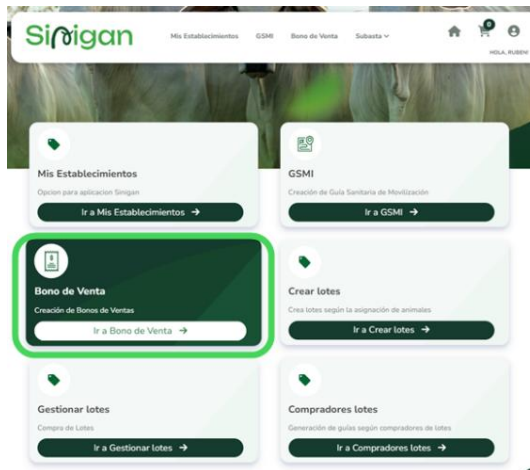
Sinigan

Mis Establecimientos GSMI Bono de Venta Subasta

0

HOLA, RUBEN!

Mis Establecimientos
Opcion para aplicacion Sinigan
Ir a Mis Establecimientos →

GSMI
Creación de Guía Sanitaria de Movilización
Ir a GSMI →

Bono de Venta
Creación de Bonos de Ventas
Ir a Bono de Venta →

Crear lotes
Crea lotes según la asignación de animales
Ir a Crear lotes →

Gestionar lotes
Compra de Lotes
Ir a Gestionar lotes →

Compradores lotes
Generación de guías según compradores de lotes
Ir a Compradores lotes →